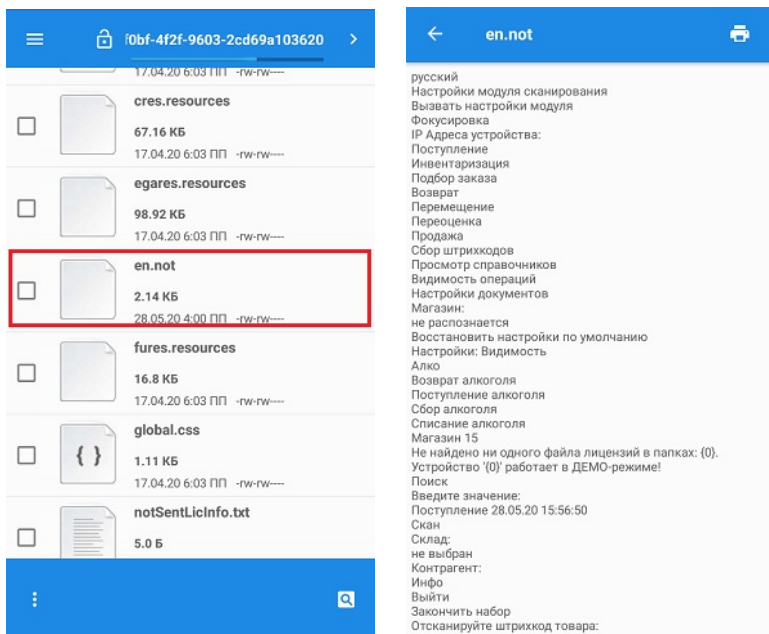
f0bf-4f2f-9603-2cd69a103620

17.04.20 6:03 ПП -rw-rw----

cres.resources
67.16 КБ
17.04.20 6:03 ПП -rw-rw----

egares.resources
98.92 КБ
17.04.20 6:03 ПП -rw-rw----

en.not
2.14 КБ
28.05.20 4:00 ПП -rw-rw----

fures.resources
16.8 КБ
17.04.20 6:03 ПП -rw-rw----

global.css
{ }
1.11 КБ
17.04.20 6:03 ПП -rw-rw----

notSentLicInfo.txt
5.0 Б

en.not

русский
Настройки модуля сканирования
Вызвать настройки модуля
Фокусировка
IP Адреса устройства:
Поступление
Инвентаризация
Подбор заказа
Возврат
Перемещение
Переоценка
Продажа
Сбор штрихкодов
Просмотр справочников
Видимость операций
Настройки документов
Магазин:
не распознается
Восстановить настройки по умолчанию
Настройки: Видимость
Алко
Возврат алкоголя
Поступление алкоголя
Сбор алкоголя
Списание алкоголя
Магазин 15
Не найдено ни одного файла лицензий в папках: {0}.
Устройство '{0}' работает в ДЕМО-режиме!
Поиск
Введите значение:
Поступление 28.05.20 15:56:50
Скан
Склад:
не выбран
Контрагент:
Инфо
Выйти
Закончить набор
Отсканируйте штрихкод товара: